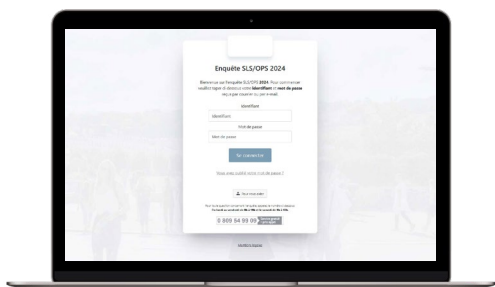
Enquête SLS/OPS 2024

Bienvenue sur l'enquête SLS/OPS 2024. Pour commencer veuillez taper ci-dessous votre identifiant et mot de passe reçus par courrier ou par e-mail.

Identifiant

Identifiant

Mot de passe

Mot de passe

Se connecter

Vous avez oublié votre mot de passe ?

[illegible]

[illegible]

0 800 94 89 99 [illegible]

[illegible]